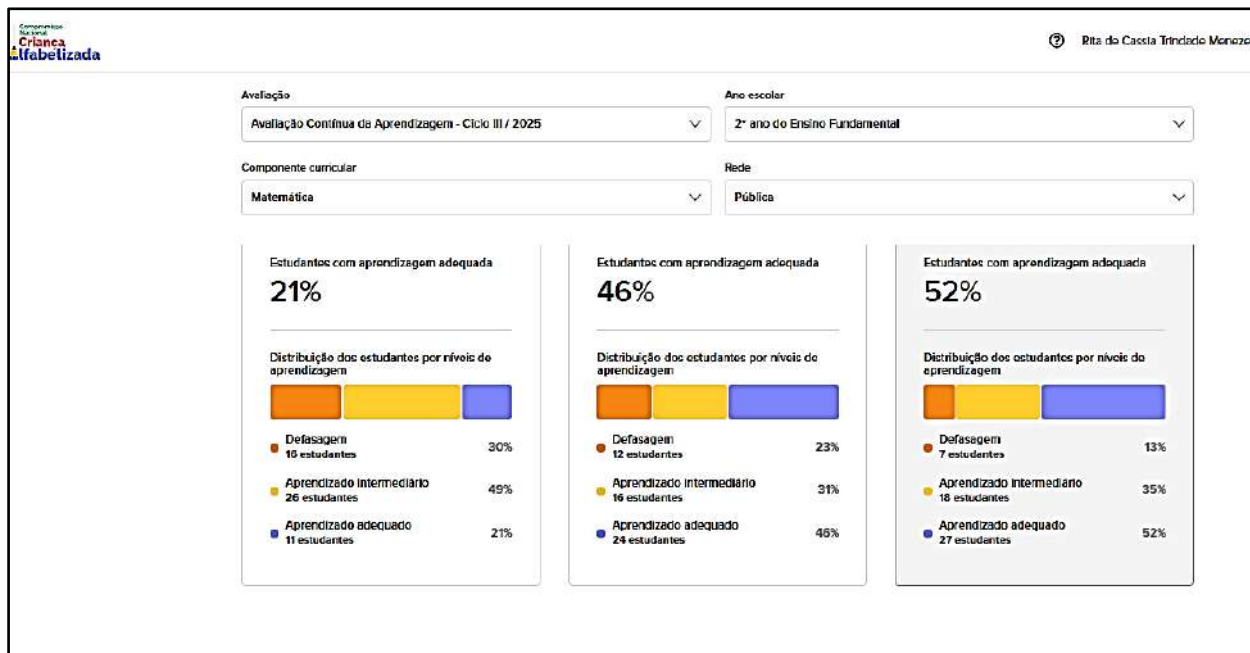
Compromisso Nacional
Criança
Alfabetizada

Rita de Cassia Trindade Meneze

Avaliação
Avaliação Contínua da Aprendizagem - Ciclo III / 2025

Ano escolar
2º ano do Ensino Fundamental

Componente curricular
Matemática

Rede
Pública

Estudantes com aprendizagem adequada
21%

Distribuição dos estudantes por níveis de aprendizagem

Defasagem
16 estudantes
30%

Aprendizado intermediário
26 estudantes
49%

Aprendizado adequado
11 estudantes
21%

Estudantes com aprendizagem adequada
46%

Distribuição dos estudantes por níveis de aprendizagem

Defasagem
12 estudantes
23%

Aprendizado intermediário
16 estudantes
31%

Aprendizado adequado
24 estudantes
46%

Estudantes com aprendizagem adequada
52%

Distribuição dos estudantes por níveis de aprendizagem

Defasagem
7 estudantes
13%

Aprendizado intermediário
18 estudantes
35%

Aprendizado adequado
27 estudantes
52%